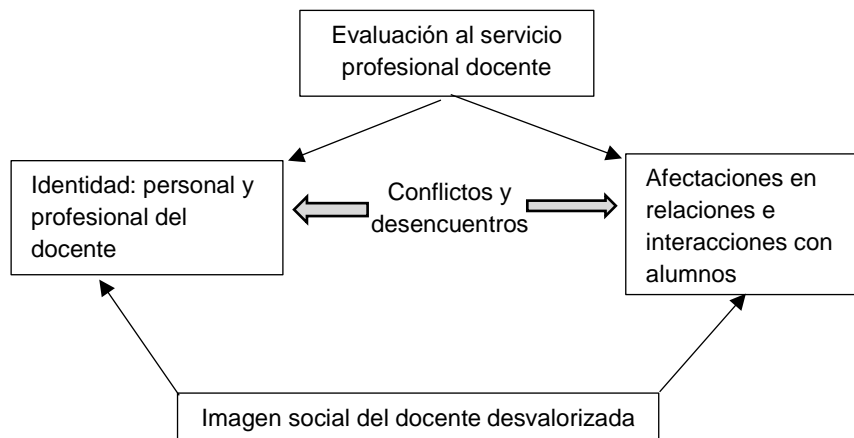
Evaluación al servicio profesional docente

Identidad: personal y profesional del docente

Conflictos y desencuentros

Afectaciones en relaciones e interacciones con alumnos

Imagen social del docente desvalorizada